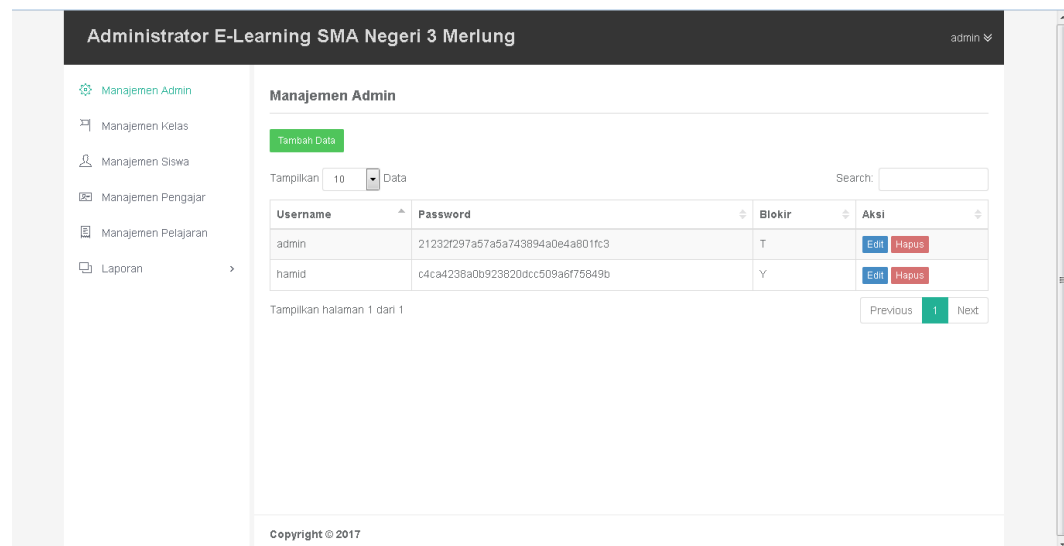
Administrator E-Learning SMA Negeri 3 Merlung

admin

Manajemen Admin
Manajemen Kelas
Manajemen Siswa
Manajemen Pengajar
Manajemen Pelajaran
Laporan

Manajemen Admin

Tambah Data

Tampilkan 10 Data

Search:

| Username | Password | Blokir | Aksi |
|---|---|---|---|
| admin | 21232f297a57a5a743894a0e4a801fc3 | T | Edit Hapus |
| hamid | c4ca4238a0b923820dcc509a6f75849b | Y | Edit Hapus |

Tampilkan halaman 1 dari 1

Previous 1 Next

Copyright © 2017